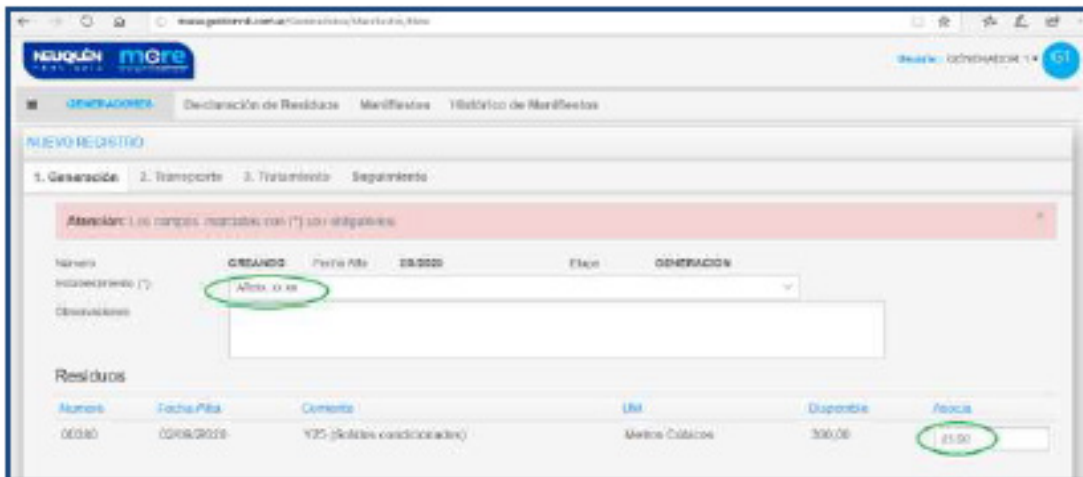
NEUQUÉN more

Usuario: GENERADOR 1 ▾ GT

≡ GENERADORES Declaración de Residuos Manifiestos Histórico de Manifiestos

NUEVO REGISTRO

1. Generación 2. Transporte 3. Tratamiento Seguimiento

Atención: Los campos marcados con (*) son obligatorios ×

Número CREANDO Fecha Alta 08/2020 Etapa GENERACION
Establecimiento (*) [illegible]
Observaciones

Residuos

| Numero | Fecha Alta | Corriente | UM | Disponible | Asocia |
|---|---|---|---|---|---|
| 00080 | 02/08/2020 | Y35 (Solidos condicionados) | Metros Cúbicos | 300,00 | 21,00 |